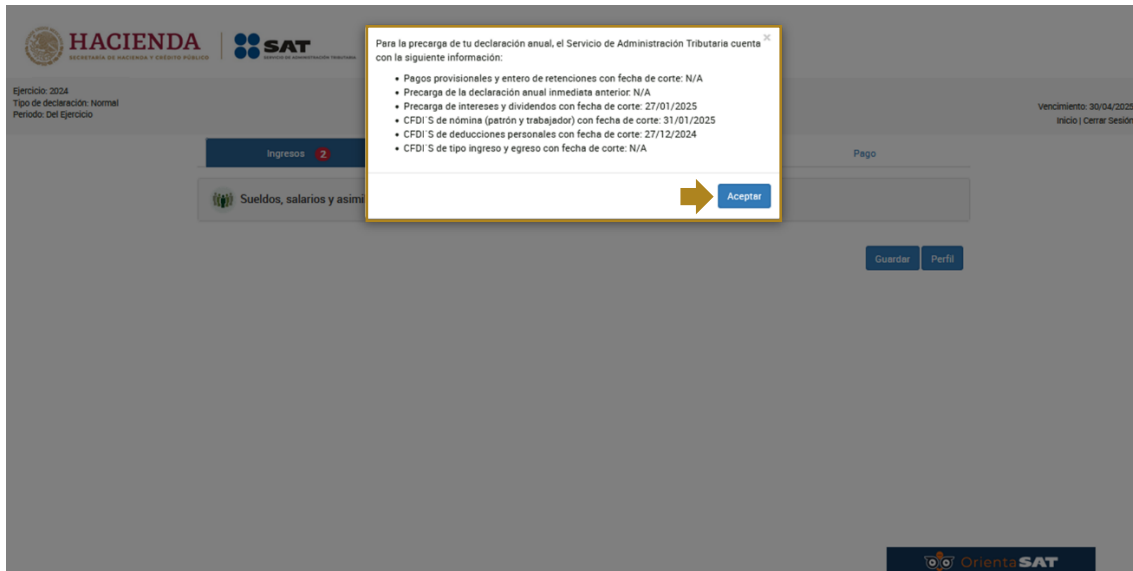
HACIENDA
SECRETARÍA DE HACIENDA Y CRÉDITO PÚBLICO

SAT
SERVICIO DE ADMINISTRACIÓN TRIBUTARIA

Ejercicio: 2024
Tipo de declaración: Normal
Periodo: Del Ejercicio

Vencimiento: 30/04/2025
Inicio | Cerrar Sesión

Ingresos 2

Pago

Sueldos, salarios y asimi

Guardar Perfil

×

Para la precarga de tu declaración anual, el Servicio de Administración Tributaria cuenta con la siguiente información:

- Pagos provisionales y entero de retenciones con fecha de corte: N/A
- Precarga de la declaración anual inmediata anterior: N/A
- Precarga de intereses y dividendos con fecha de corte: 27/01/2025
- CFDI´S de nómina (patrón y trabajador) con fecha de corte: 31/01/2025
- CFDI´S de deducciones personales con fecha de corte: 27/12/2024
- CFDI´S de tipo ingreso y egreso con fecha de corte: N/A

Aceptar

OrientaSAT